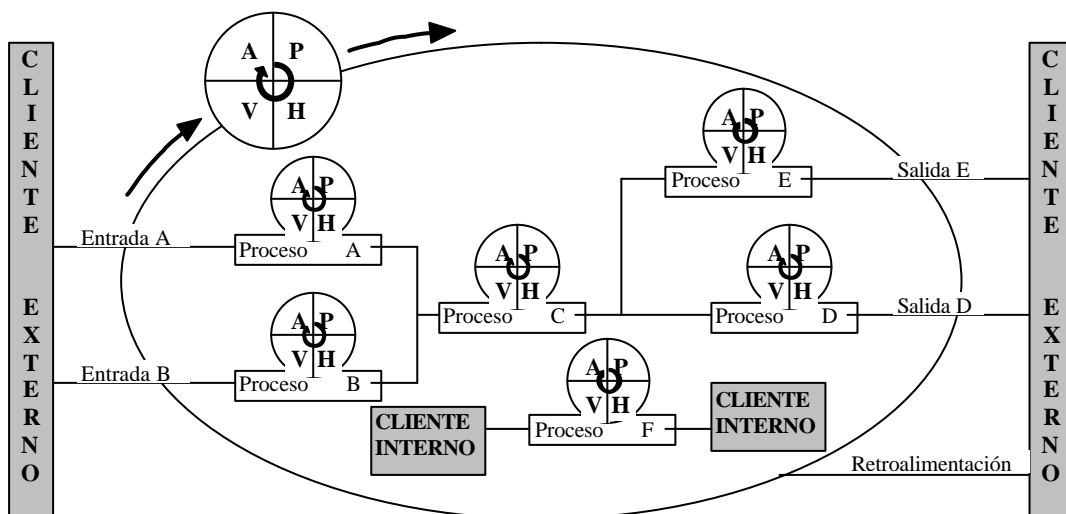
CLIENTE EXTERNO

A P
V H

Entrada A

A P
V H
Proceso A

Entrada B

A P
V H
Proceso B

A P
V H
Proceso C

A P
V H
Proceso E

Salida E

A P
V H
Proceso D

Salida D

CLIENTE INTERNO

A P
V H
Proceso F

CLIENTE INTERNO

Retroalimentación

CLIENTE EXTERNO